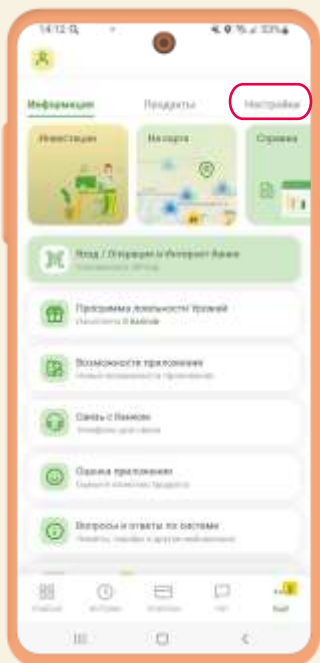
14:12

Информация
Продукты
Настройки

Инвестиции
На карте
Справки

Вход / Операции в Интернет банке
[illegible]

Программа лояльности Уровней
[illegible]

Возможности приложения
Новые возможности приложения

Связь с Банком
Телефоны для связи

Оценка приложения
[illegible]

Вопросы и ответы по системе
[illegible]

Главная
История
Платежи
Чат
Ещё